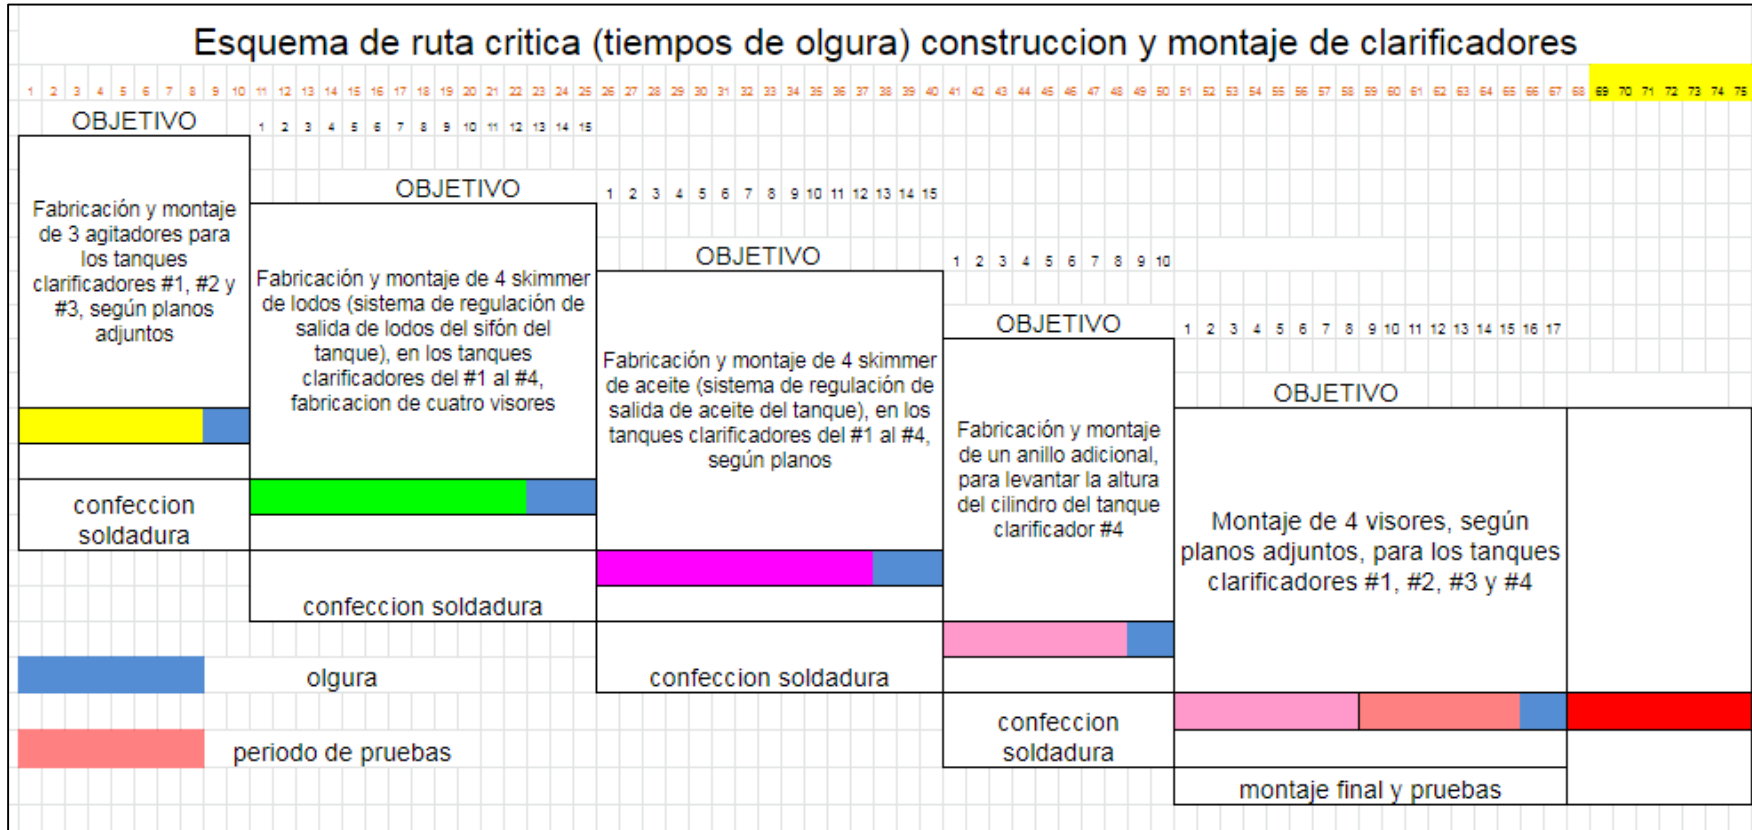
Esquema de ruta critica (tiempos de olgura) construccion y montaje de clarificadores

1 2 3 4 5 6 7 8 9 10 11 12 13 14 15 16 17 18 19 20 21 22 23 24 25 26 27 28 29 30 31 32 33 34 35 36 37 38 39 40 41 42 43 44 45 46 47 48 49 50 51 52 53 54 55 56 57 58 59 60 61 62 63 64 65 66 67 68 69 70 71 72 73 74 75

OBJETIVO

1 2 3 4 5 6 7 8 9 10 11 12 13 14 15

Fabricación y montaje de 3 agitadores para los tanques clarificadores #1, #2 y #3, según planos adjuntos

confeccion soldadura

OBJETIVO

1 2 3 4 5 6 7 8 9 10 11 12 13 14 15

Fabricación y montaje de 4 skimmer de lodos (sistema de regulación de salida de lodos del sifón del tanque), en los tanques clarificadores del #1 al #4, fabricacion de cuatro visores

confeccion soldadura

OBJETIVO

1 2 3 4 5 6 7 8 9 10

Fabricación y montaje de 4 skimmer de aceite (sistema de regulación de salida de aceite del tanque), en los tanques clarificadores del #1 al #4, según planos

confeccion soldadura

OBJETIVO

1 2 3 4 5 6 7 8 9 10 11 12 13 14 15 16 17

Fabricación y montaje de un anillo adicional, para levantar la altura del cilindro del tanque clarificador #4

confeccion soldadura

OBJETIVO

Montaje de 4 visores, según planos adjuntos, para los tanques clarificadores #1, #2, #3 y #4

montaje final y pruebas

olgura

periodo de pruebas